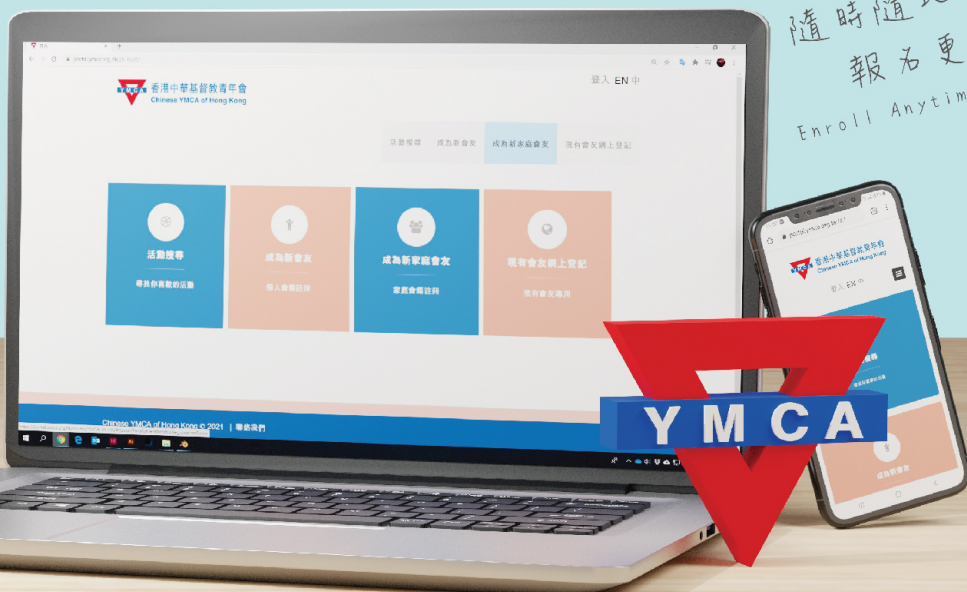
隨時隨
報名更
Enroll Anytim

香港中華基督教青年會
Chinese YMCA of Hong Kong

登入 EN 中

活動搜尋 成為新會友 成為新家庭會友 現有會友網上登記

活動搜尋
尋找你喜歡的活動

成為新會友
個人會籍註冊

成為新家庭會友
家庭會籍註冊

現有會友網上登記
現有會友專用

Chinese YMCA of Hong Kong © 2021 | 聯絡我們

香港中華基督教青年會
Chinese YMCA of Hong Kong

登入 EN 中

YMCA